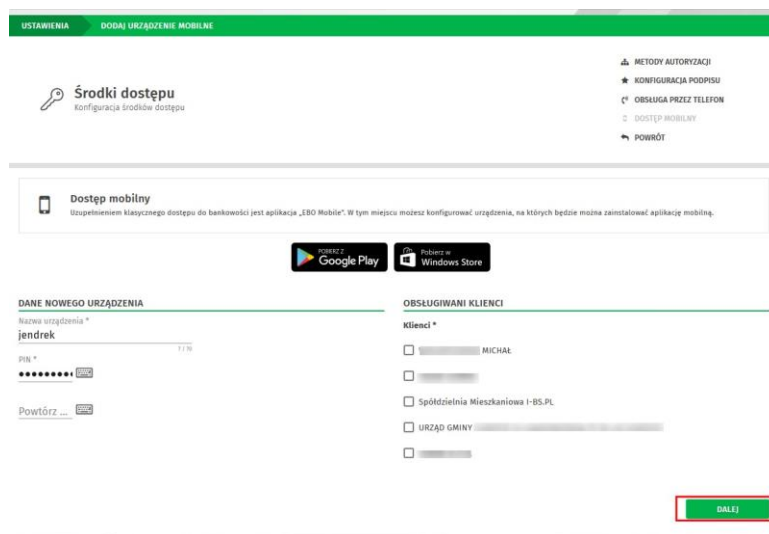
USTAWIENIA DODAJ URZĄDZENIE MOBILNE

Środki dostępu
Konfiguracja środków dostępu

METODY AUTORYZACJI
KONFIGURACJA PODPISU
OBSŁUGA PRZEZ TELEFON
DOSTĘP MOBILNY
POWRÓT

Dostęp mobilny
Uzupełnieniem klasycznego dostępu do bankowości jest aplikacja „EBO Mobile". W tym miejscu możesz konfigurować urządzenia, na których będzie można zainstalować aplikację mobilną.

POBIERZ Z Google Play

Pobierz w Windows Store

DANE NOWEGO URZĄDZENIA

Nazwa urządzenia *
jendrek
7 / 16

PIN *
•••••••••

Powtórz ...

OBSŁUGIWANI KLIENCI

Klienci *

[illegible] MICHAŁ

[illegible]

Spółdzielnia Mieszkaniowa I-BS.PL

URZĄD GMINY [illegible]

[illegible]

DALEJ